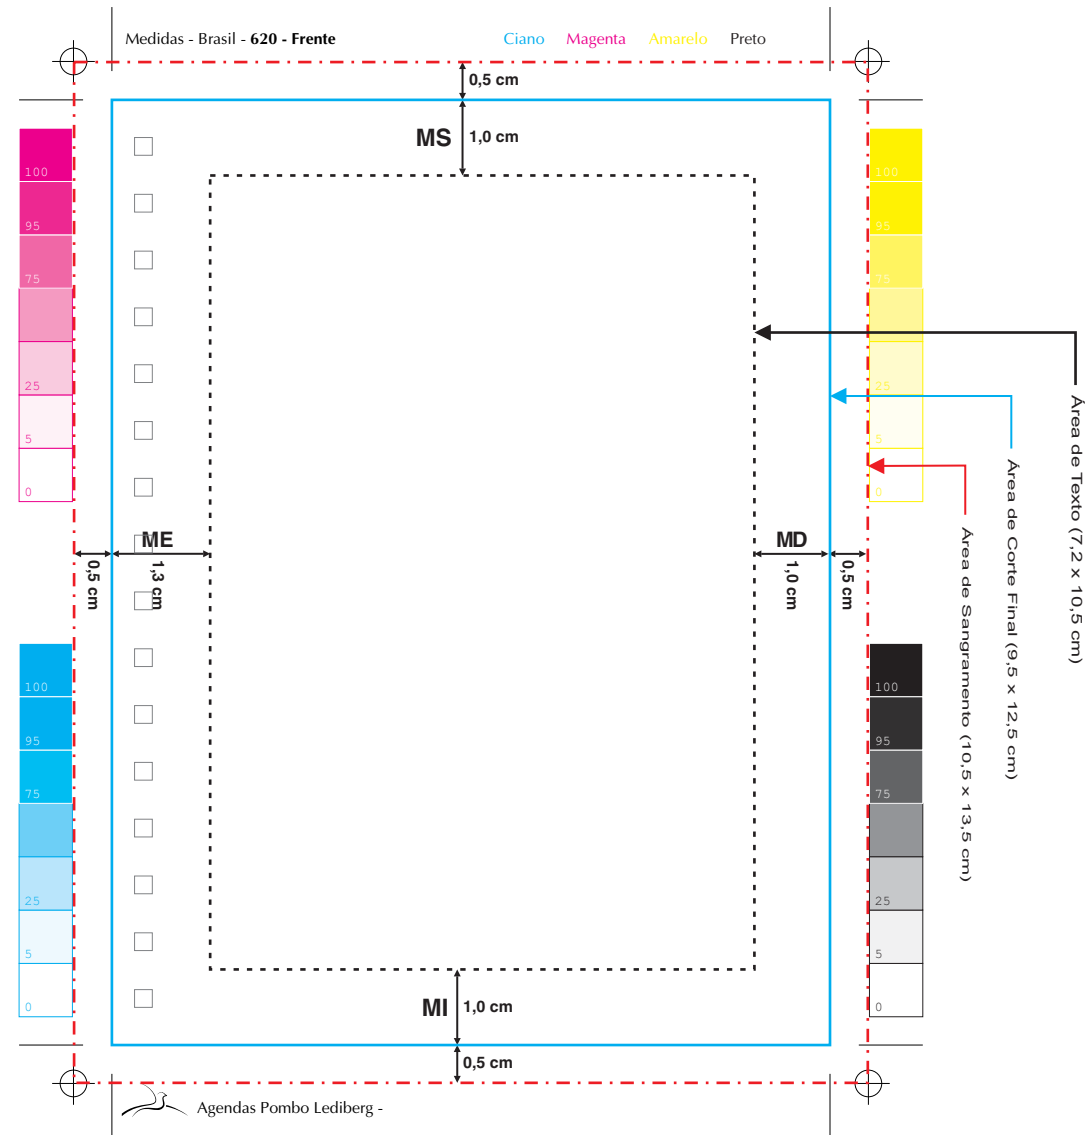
Medidas - Brasil - **620 - Frente**

Ciano Magenta Amarelo Preto

0,5 cm

MS

1,0 cm

100
95
75
25
5
0

100
95
75
25
5
0

Área de Texto (7,2 x 10,5 cm)

Área de Corte Final (9,5 x 12,5 cm)

Área de Sangramento (10,5 x 13,5 cm)

ME

0,5 cm

1,3 cm

MD

1,0 cm

0,5 cm

100
95
75
25
5
0

100
95
75
25
5
0

MI

1,0 cm

0,5 cm

Agendas Pombo Lediberg -